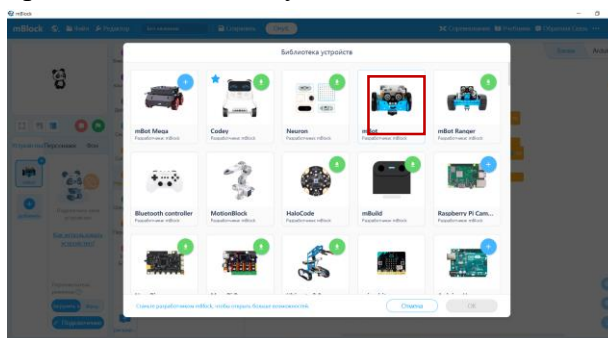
mBlock

mBlock Файл Редактор Сохранить Опубл.

Соревнования Учебники Обратная Связь

Блоки Arduino

Библиотека устройств

mBot Mega
Разработчик: mBlock

Codey
Разработчик: mBlock

Neuron
Разработчик: mBlock

mBot
Разработчик: mBlock

mBot Ranger
Разработчик: mBlock

Bluetooth controller
Разработчик: mBlock

MotionBlock
Разработчик: mBlock

HaloCode
Разработчик: mBlock

mBuild
Разработчик: mBlock

Raspberry Pi Cam...
Разработчик: mBlock

Устройства Персонажи Фон

Добавить

Подключение

Станьте разработчиком mBlock, чтобы открыть больше возможностей

Отмена

OK